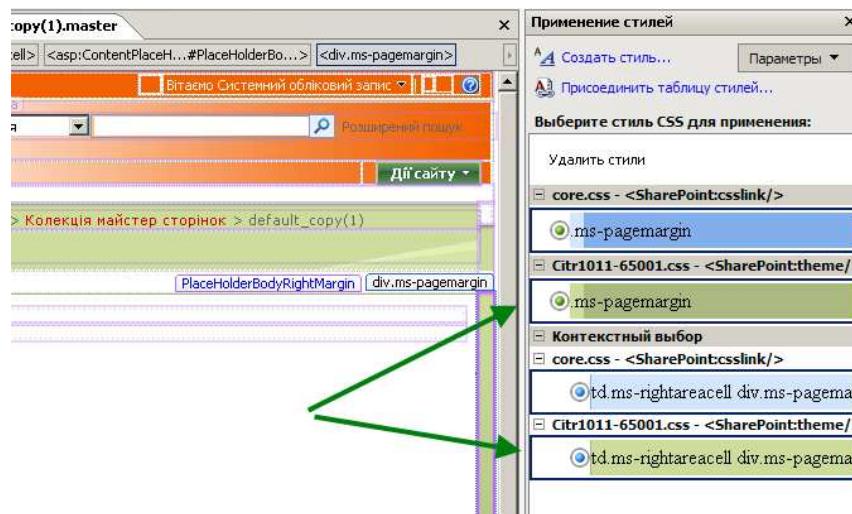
copy(1).master ×

ell> <asp:ContentPlaceH...#PlaceHolderBo...> <div.ms-pagemargin>

Вітаємо Системний обліковий запис ▾

я

Розширений пошук

Дії сайту ▾

> Колекція майстер сторінок > default_copy(1)

PlaceHolderBodyRightMargin div.ms-pagemargin

Применение стилей ×

Создать стиль... Параметры ▾

Присоединить таблицу стилей...

Выберите стиль CSS для применения:

Удалить стили

core.css - <SharePoint:csslink/>

.ms-pagemargin

Citr1011-65001.css - <SharePoint:theme/>

.ms-pagemargin

Контекстный выбор

core.css - <SharePoint:csslink/>

td.ms-rightareacell div.ms-pagema

Citr1011-65001.css - <SharePoint:theme/>

td.ms-rightareacell div.ms-pagema